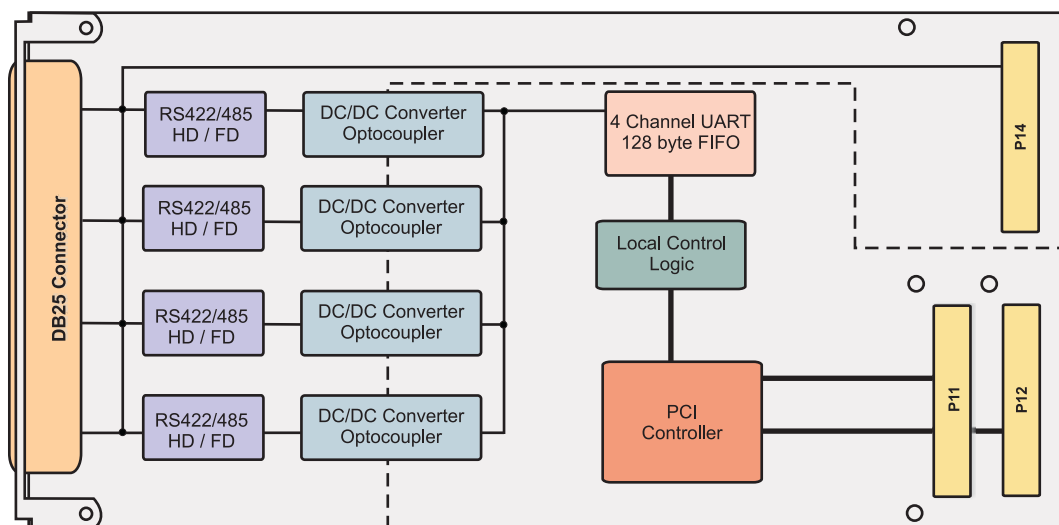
DB25 Connector

RS422/485
HD / FD

DC/DC Converter
Optocoupler

RS422/485
HD / FD

DC/DC Converter
Optocoupler

RS422/485
HD / FD

DC/DC Converter
Optocoupler

RS422/485
HD / FD

DC/DC Converter
Optocoupler

4 Channel UART
128 byte FIFO

Local Control
Logic

PCI
Controller

P14

P11

P12